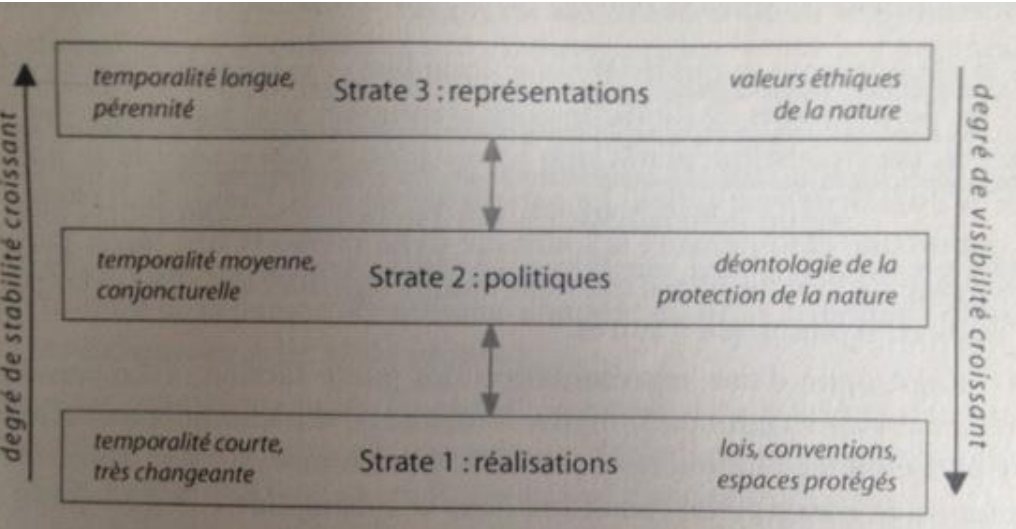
degré de stabilité croissant

temporalité longue, pérennité

Strate 3 : représentations

valeurs éthiques de la nature

temporalité moyenne, conjoncturelle

Strate 2 : politiques

déontologie de la protection de la nature

temporalité courte, très changeante

Strate 1 : réalisations

lois, conventions, espaces protégés

degré de visibilité croissant